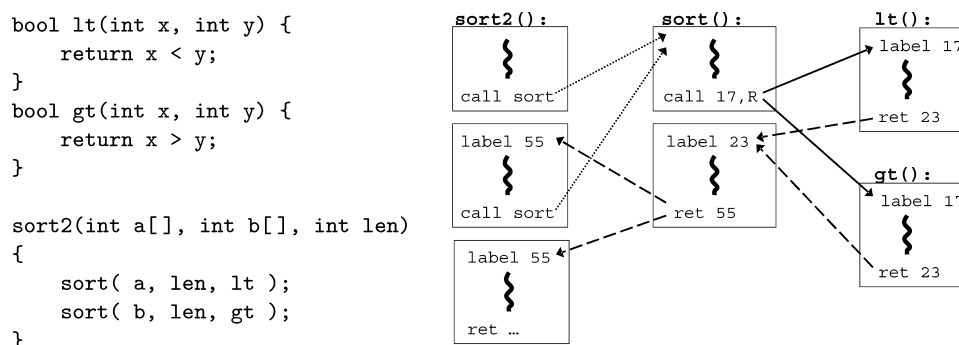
bool lt(int x, int y) {
    return x < y;
}
bool gt(int x, int y) {
    return x > y;
}

sort2(int a[], int b[], int len)
{
    sort( a, len, lt );
    sort( b, len, gt );
}

sort2():

call sort

label 55

call sort

label 55

ret …

sort():

call 17,R

label 23

ret 55

lt():

label 17

ret 23

gt():

label 17

ret 23